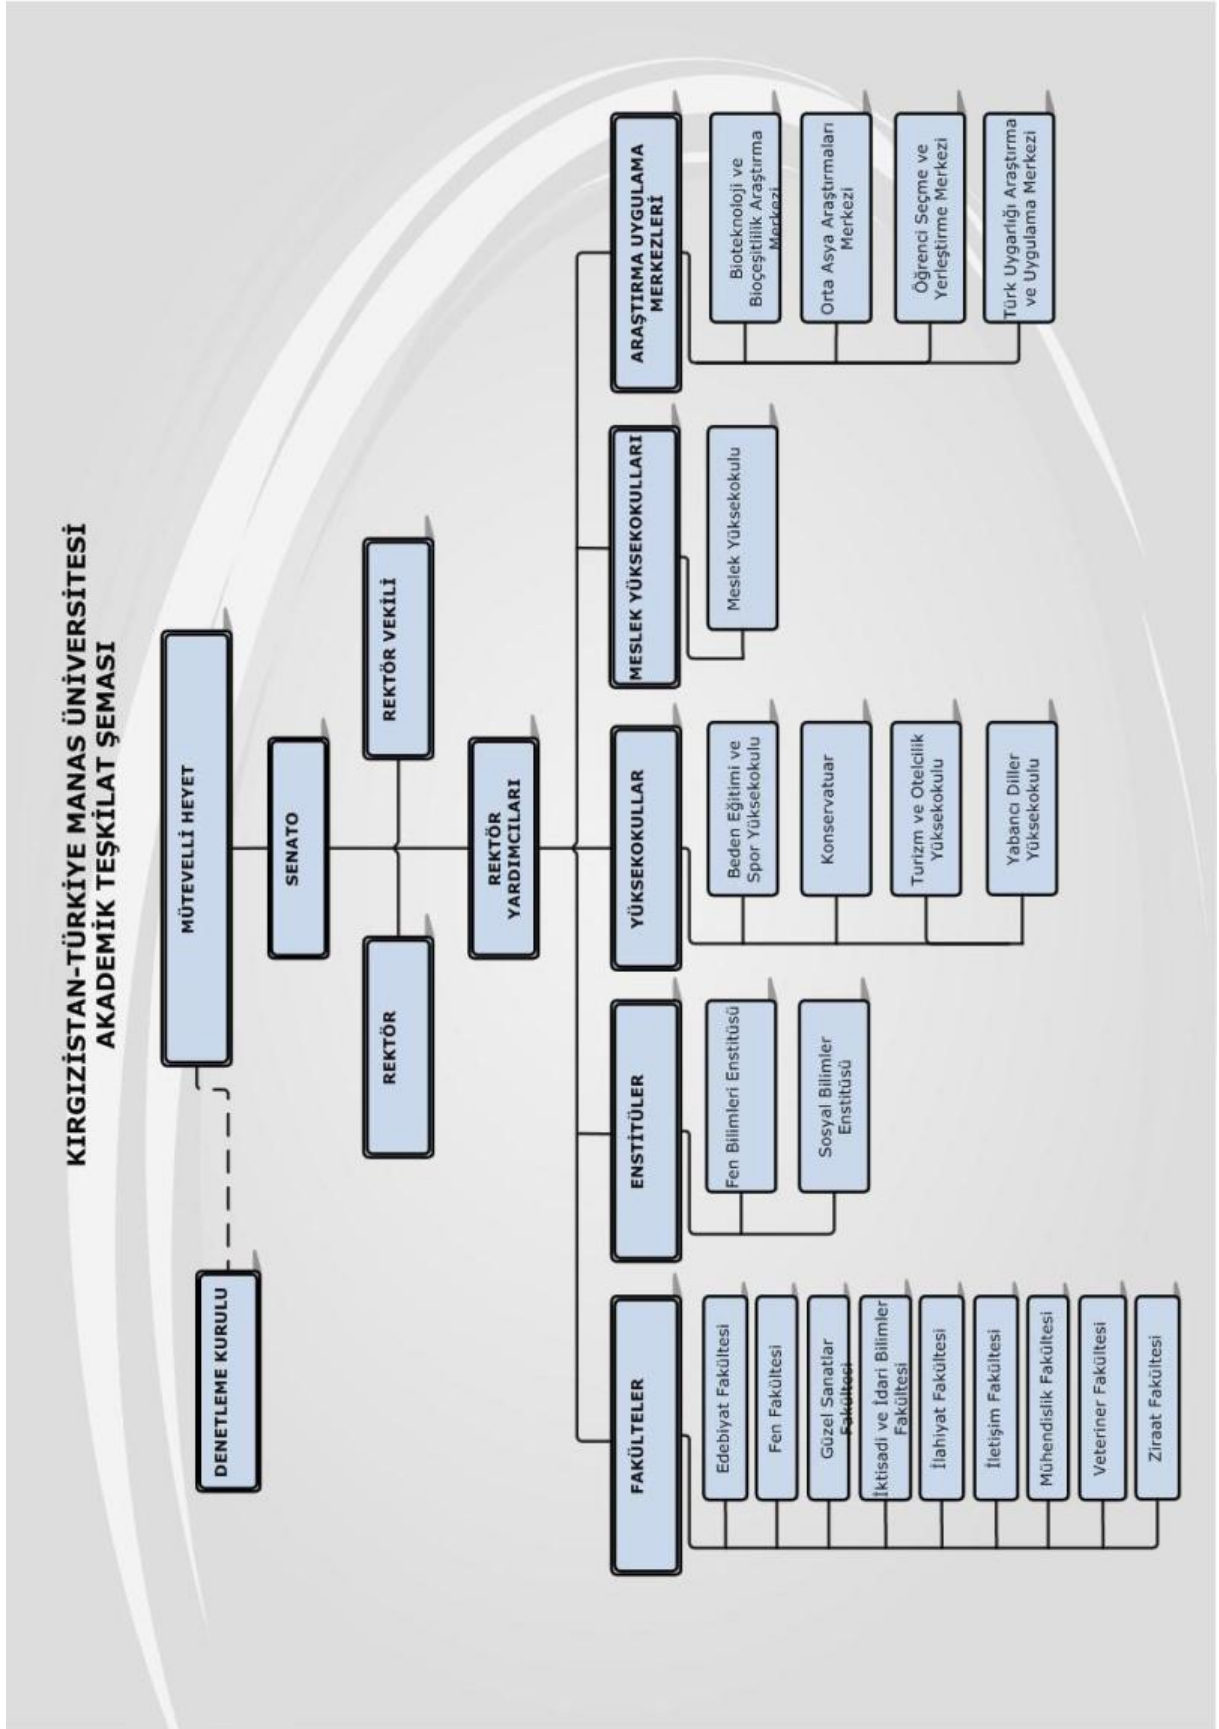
KIRGIZİSTAN-TÜRKİYE MANAS ÜNİVERSİTESİ
AKADEMİK TEŞKİLAT ŞEMASI

DENETLEME KURULU

MÜTEVELLİ HEYET

SENATO

REKTÖR

REKTÖR VEKİLİ

REKTÖR YARDIMCILARI

FAKÜLTELER

Edebiyat Fakültesi

Fen Fakültesi

Güzel Sanatlar Fakültesi

İktisadi ve İdari Bilimler Fakültesi

İlahiyat Fakültesi

İletişim Fakültesi

Mühendislik Fakültesi

Veteriner Fakültesi

Ziraat Fakültesi

ENSTİTÜLER

Fen Bilimleri Enstitüsü

Sosyal Bilimler Enstitüsü

YÜKSEKOKULLAR

Beden Eğitimi ve Spor Yüksekokulu

Konservatuar

Turizm ve Otelcilik Yüksekokulu

Yabancı Diller Yüksekokulu

MESLEK YÜKSEKOKULLARI

Meslek Yüksekokulu

ARAŞTIRMA UYGULAMA MERKEZLERİ

Biyoteknoloji ve Bioçeşitlilik Araştırma Merkezi

Orta Asya Araştırmaları Merkezi

Öğrenci Seçme ve Yerleştirme Merkezi

Türk Uygarlığı Araştırma ve Uygulama Merkezi